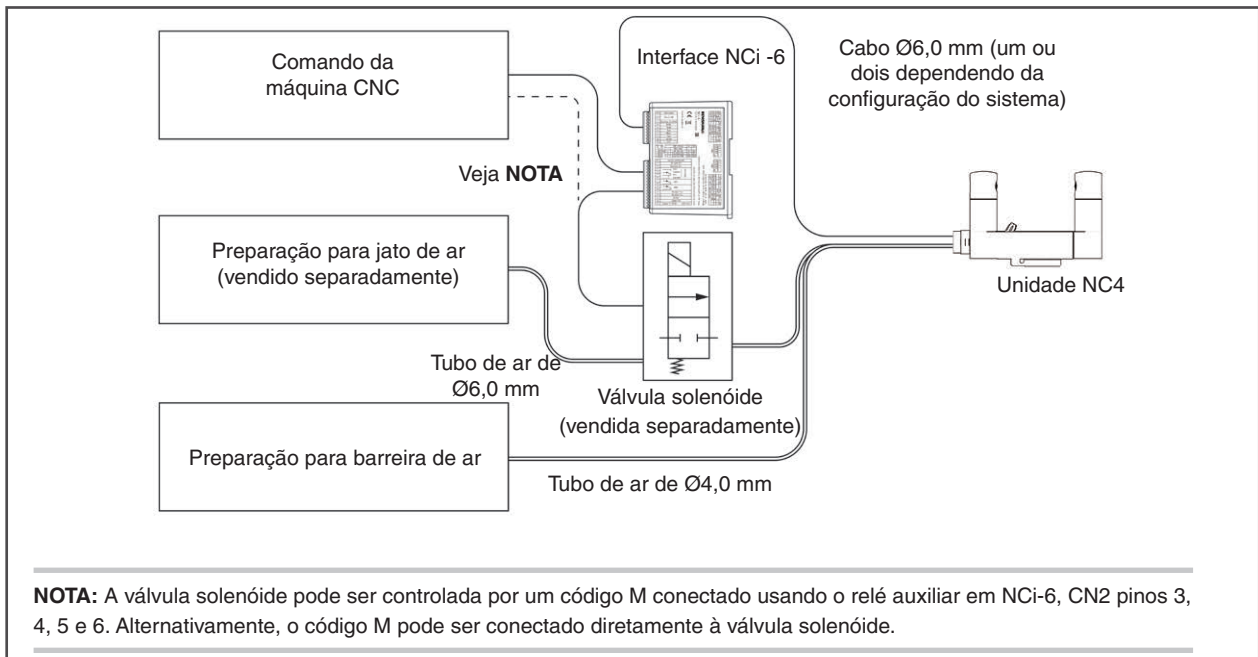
Comando da máquina CNC

Interface NCi -6

Cabo Ø6,0 mm (um ou dois dependendo da configuração do sistema)

Veja **NOTA**

Preparação para jato de ar (vendido separadamente)

Unidade NC4

Tubo de ar de Ø6,0 mm

Válvula solenóide (vendida separadamente)

Preparação para barreira de ar

Tubo de ar de Ø4,0 mm

**NOTA:** A válvula solenóide pode ser controlada por um código M conectado usando o relé auxiliar em NCi-6, CN2 pinos 3, 4, 5 e 6. Alternativamente, o código M pode ser conectado diretamente à válvula solenóide.